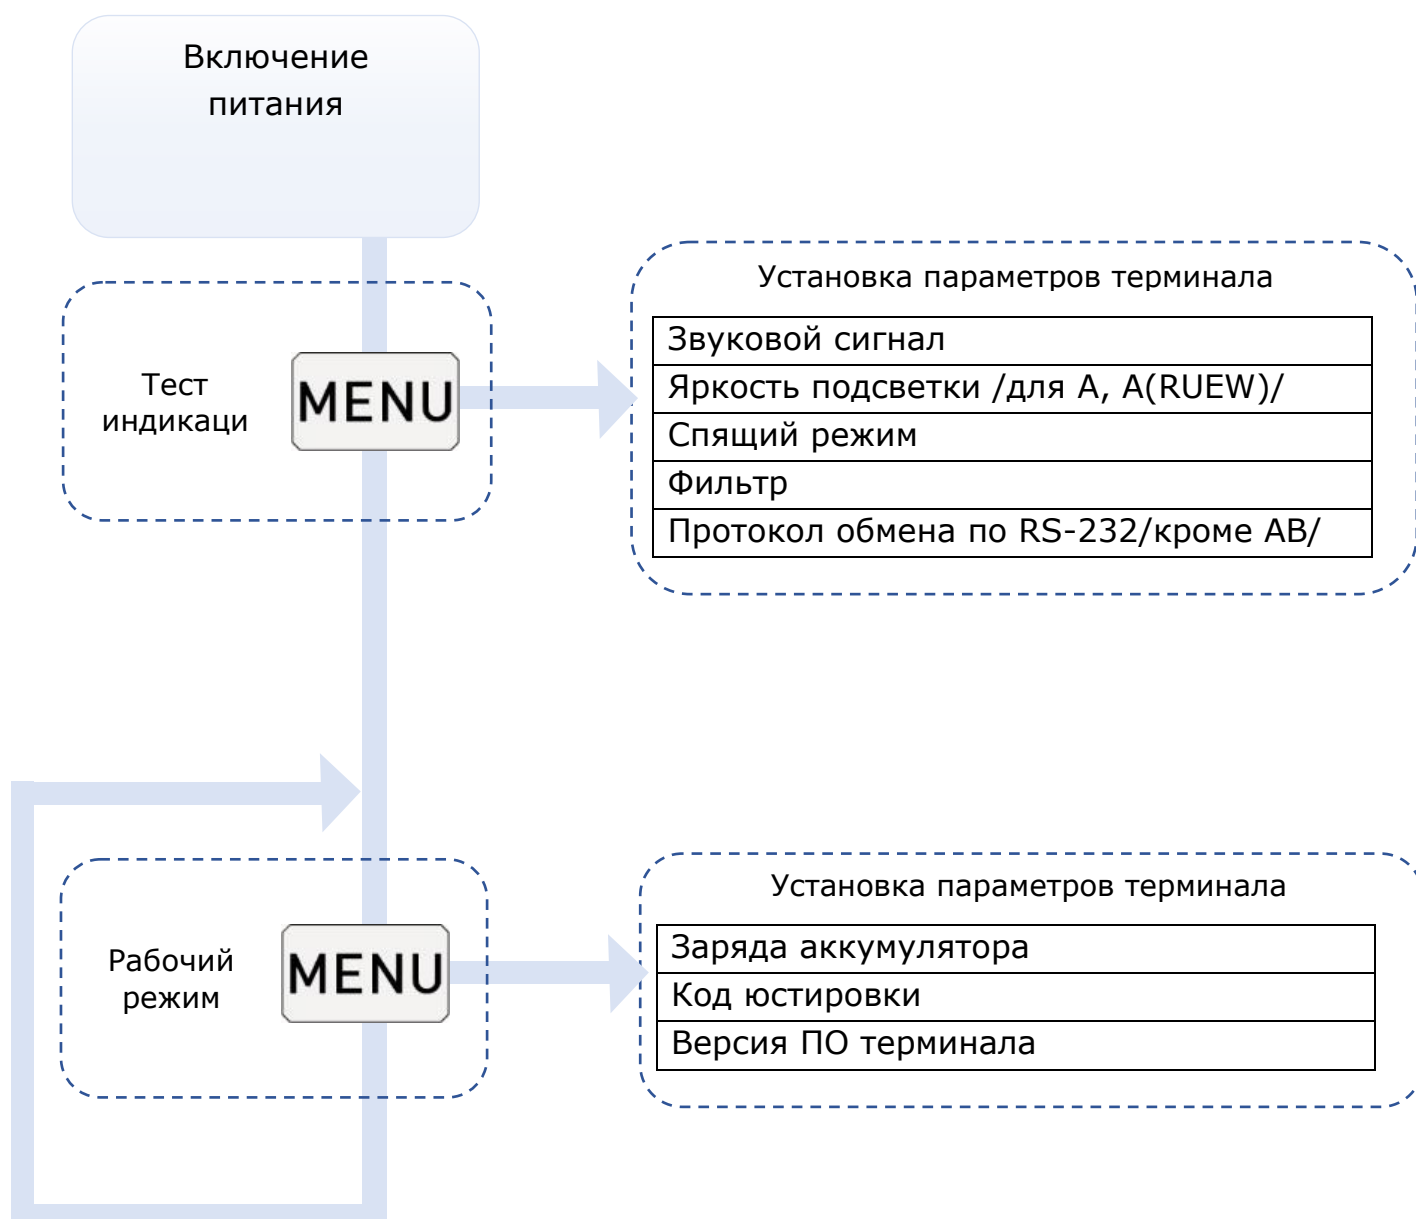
Включение питания

Тест индикаци

MENU

Установка параметров терминала

| Звуковой сигнал |
|---|
| Яркость подсветки /для A, A(RUEW)/ |
| Спящий режим |
| Фильтр |
| Протокол обмена по RS-232/кроме AB/ |

Рабочий режим

MENU

Установка параметров терминала

| Заряда аккумулятора |
|---|
| Код юстировки |
| Версия ПО терминала |